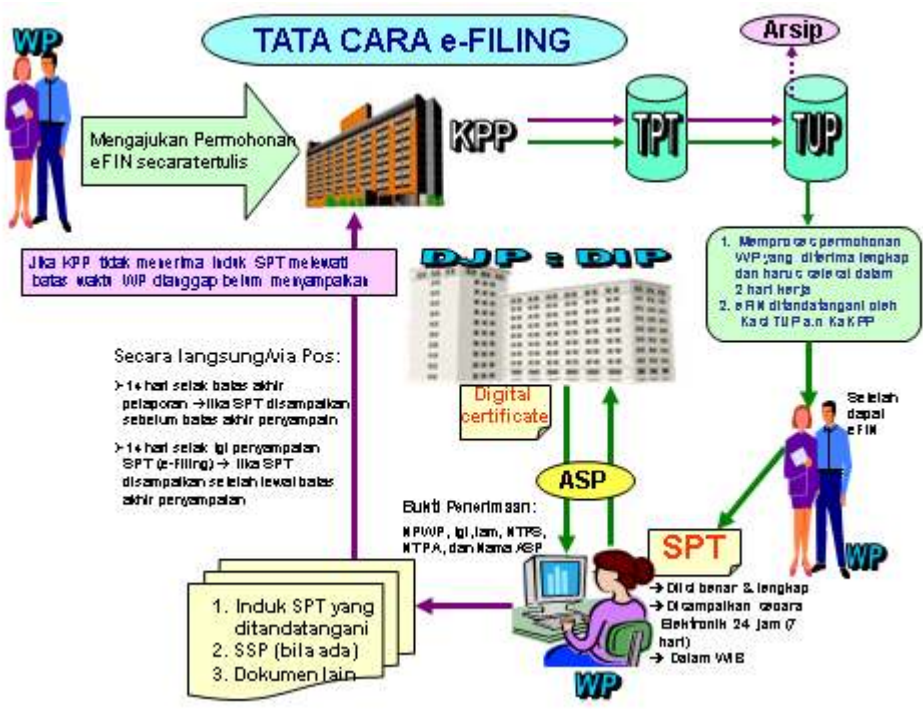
WP

TATA CARA e-FILING

Arsip

Mengajukan Permohonan eFIN secaratertulis

KPP

TPT

TUP

Jika KPP tidak menerima induk SPT melewati batas waktu WP dianggap belum menyampaikan

DJP : DIP

1. Memproses permohonan WP yang diterima lengkap dan harus selesai dalam 2 hari kerja
2. eFIN ditandatangani oleh Kasi TUP a.n KaKPP

Secara langsung/via Pos:

➢14 hari sejak batas akhir pelaporan → jika SPT disampaikan sebelum batas akhir penyampaian

➢14 hari sejak tgl penyampaian SPT (e-Filing) → jika SPT disampaikan setelah lewat batas akhir penyampaian

Digital certificate

Setelah dapat eFIN

ASP

Bukti Penerimaan:

NPWP, tgl, jam, NTPS, NTPA, dan Nama ASP

SPT

WP

→ Diisi benar & lengkap
→ Disampaikan secara Elektronik 24 jam (7 hari)
→ Dalam WIB

1. Induk SPT yang ditandatangani
2. SSP (bila ada)
3. Dokumen lain

WP